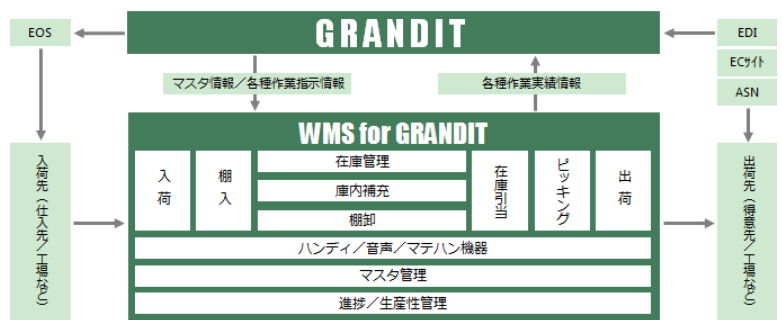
EOS

GRANDIT

EDI

ECサイト

ASN

マスタ情報／各種作業指示情報

各種作業実績情報

入荷先（仕入先／工場など）

WMS for GRANDIT

入荷

棚入

在庫管理

庫内補充

棚卸

在庫引当

ピッキング

出荷

ハンディ／音声／マテハン機器

マスタ管理

進捗／生産性管理

出荷先（得意先／工場など）